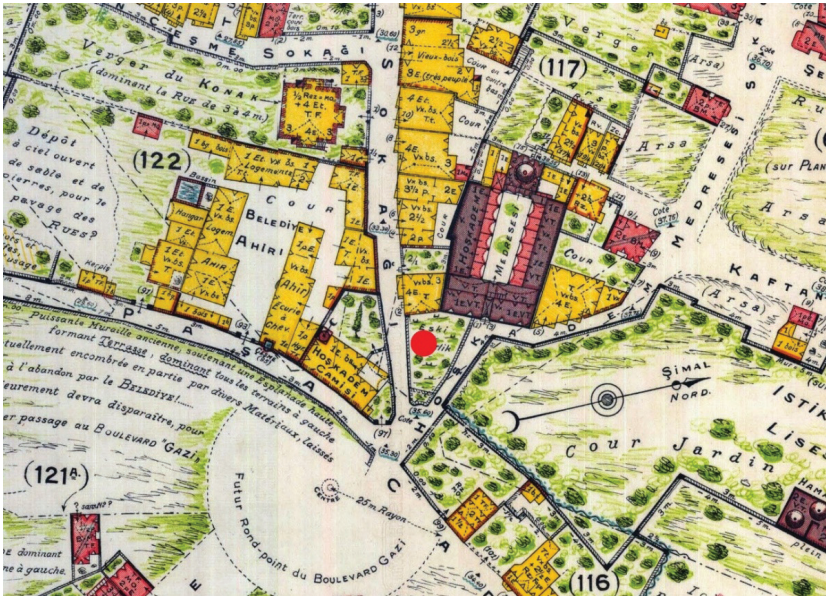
ÇEŞME SOKAĞI

Verger du KONAK dominant la RUE de 3-4 m.

Dépôt à ciel ouvert de sable et de pierres, pour le pavage des RUES

(122)

(117)

(121A)

(116)

COUR

BELEDIYE AHIRI

Logements

Magasin

Logem.

AMIN

Ahir

Écurie

HOSKADEM CAMISI

HOSKADEM MEDRESESI

Cour

Verger

Arsa

Arsa

Arsa

KAFTAN

MEDRESE

(sur PLAN)

Cour Jardin

ŞIMAL NORD

ISTIK LISE

Puissante Muraille ancienne, soutenant une Esplanade haute, formant Terrasse, dominant tous les terrains à gauche actuellement encombrée en partie par divers Matériaux, laissés à l'abandon par le BELEDIYE! devra disparaître, pour livrer passage au BOULEVARD "GAZI"

Futur Rond-point du BOULEVARD GAZI

25m Rayon

CENTRE

PASA

CAD

SOKAĞI

dominant à gauche

Plein